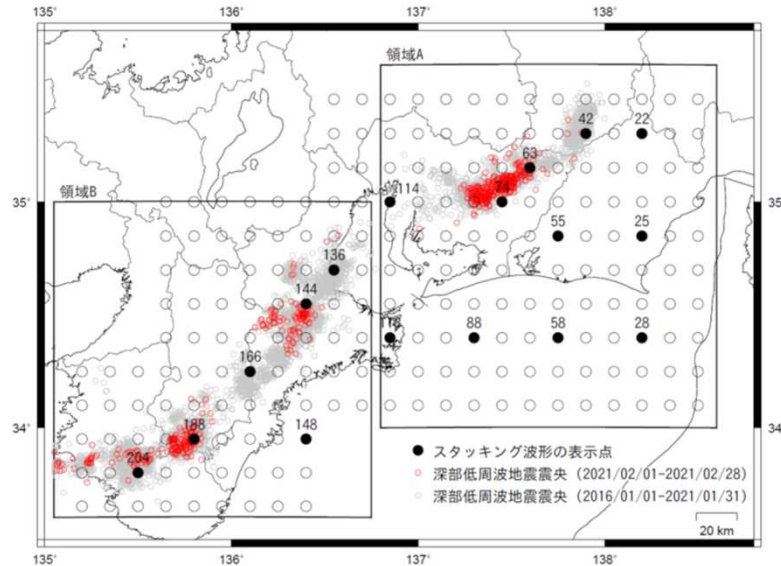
135° 136° 137° 138°

領域A

42
22
63
74
114
55
25

35°
35

領域B

136
144
116
88
58
28
166
188
148
204

34°
34

スタッキング波形の表示点
深部低周波地震震央 (2021/02/01-2021/02/28)
深部低周波地震震央 (2016/01/01-2021/01/31)

20 km

135° 136° 137° 138°